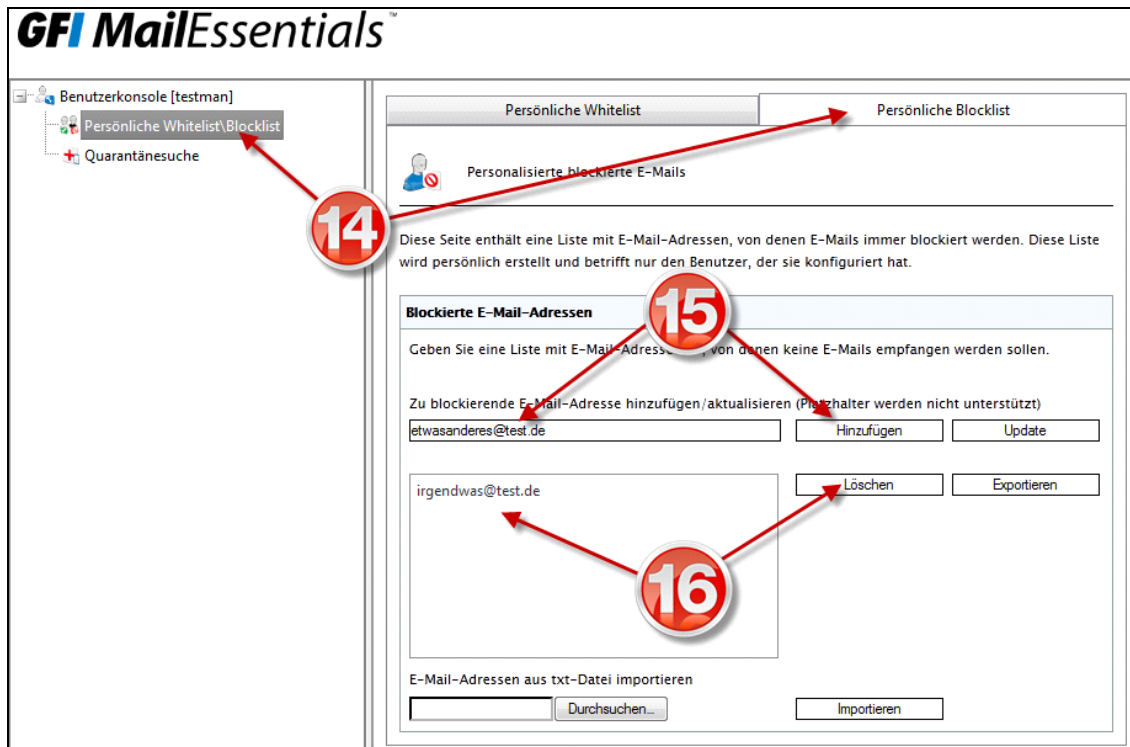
GFI MailEssentials™

Benutzerkonsole [testman]
Persönliche Whitelist\Blocklist
Quarantänesuche

14

Persönliche Whitelist
Persönliche Blocklist

Personalisierte blockierte E-Mails

Diese Seite enthält eine Liste mit E-Mail-Adressen, von denen E-Mails immer blockiert werden. Diese Liste wird persönlich erstellt und betrifft nur den Benutzer, der sie konfiguriert hat.

15

Blockierte E-Mail-Adressen

Geben Sie eine Liste mit E-Mail-Adress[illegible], von denen keine E-Mails empfangen werden sollen.

Zu blockierende E-Mail-Adresse hinzufügen/aktualisieren (Platzhalter werden nicht unterstützt)

etwasanderes@test.de
Hinzufügen
Update

irgendwas@test.de
Löschen
Exportieren

16

E-Mail-Adressen aus txt-Datei importieren

Durchsuchen...
Importieren